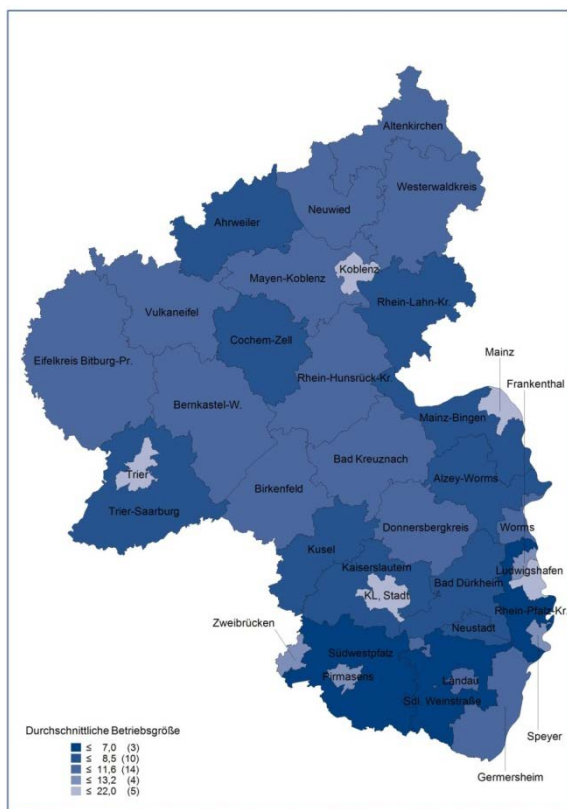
Altenkirchen
Westerwaldkreis
Ahrweiler
Neuwied
Koblenz
Mayen-Koblenz
Rhein-Lahn-Kr.
Vulkaneifel
Cochem-Zell
Eifelkreis Bitburg-Pr.
Rhein-Hunsrück-Kr.
Mainz
Frankenthal
Bernkastel-W.
Mainz-Bingen
Trier
Bad Kreuznach
Alzey-Worms
Birkenfeld
Trier-Saarburg
Donnersbergkreis
Worms
Kusel
Ludwigshafen
Kaiserslautern
Bad Dürkheim
KL, Stadt
Rhein-Pfalz-Kr.
Zweibrücken
Neustadt
Südwestpfalz
Pirmasens
Landau
Sdl. Weinstraße
Speyer
Germersheim

Durchschnittliche Betriebsgröße
≤ 7,0 (3)
≤ 8,5 (10)
≤ 11,6 (14)
≤ 13,2 (4)
≤ 22,0 (5)